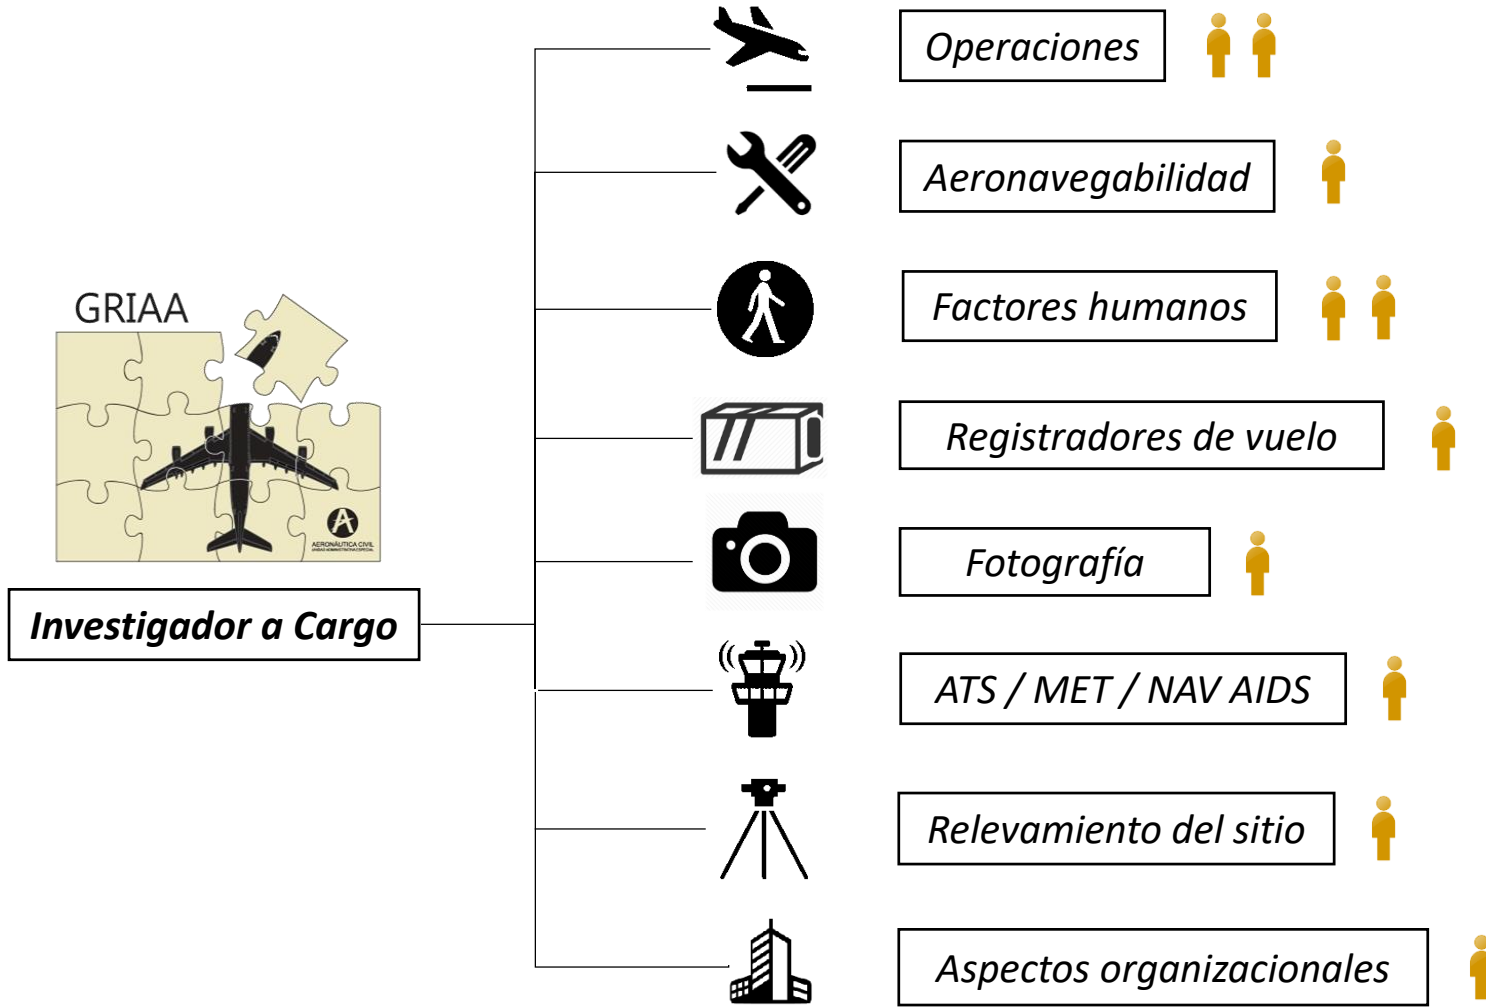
GRIAA

AERONÁUTICA CIVIL

Investigador a Cargo

Operaciones

Aeronavegabilidad

Factores humanos

Registradores de vuelo

Fotografía

ATS / MET / NAV AIDS

Relevamiento del sitio

Aspectos organizacionales